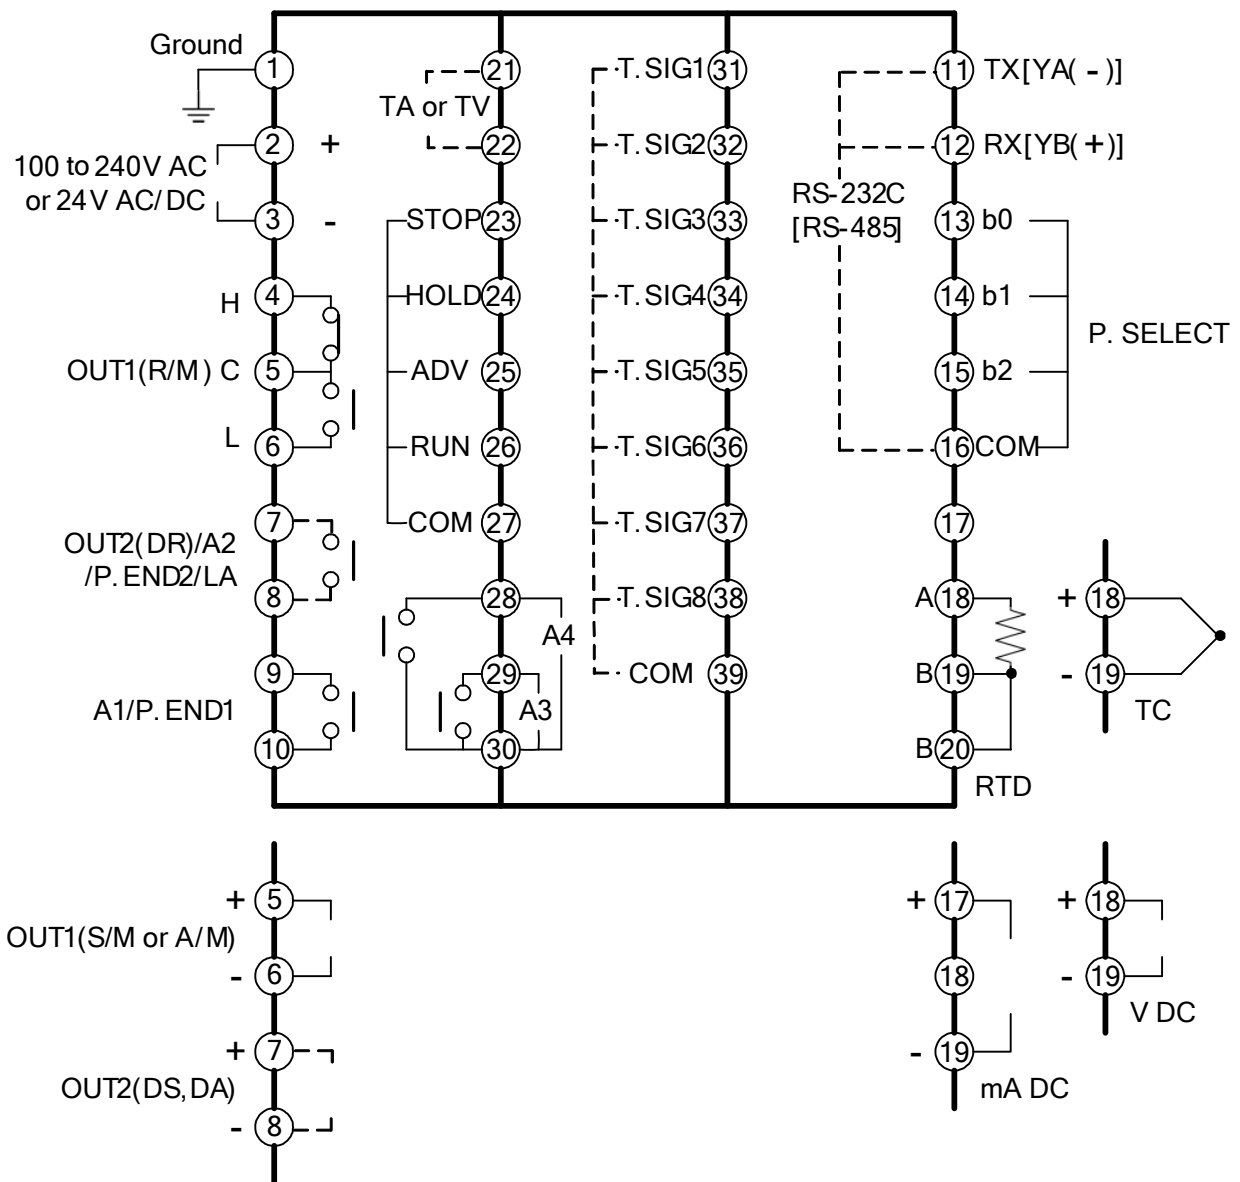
Ground
1
2 +
100 to 240V AC or 24V AC/DC
3 -
H 4
OUT1(R/M) C 5
L 6
OUT2(DR)/A2 /P.END2/LA
7
8
9
A1/P.END1
10

21
TA or TV
22
STOP 23
HOLD 24
ADV 25
RUN 26
COM 27
28
A4
29
A3
30

T.SIG1 31
T.SIG2 32
T.SIG3 33
T.SIG4 34
T.SIG5 35
T.SIG6 36
T.SIG7 37
T.SIG8 38
COM 39

RS-232C [RS-485]
11 TX[YA(-)]
12 RX[YB(+)]
13 b0
14 b1
15 b2
16 COM
P. SELECT
17
A 18
B 19
B 20
RTD
+ 18
- 19
TC

+ 5
OUT1(S/M or A/M)
- 6
+ 7
OUT2(DS,DA)
- 8

+ 17
18
- 19
mA DC

+ 18
- 19
V DC